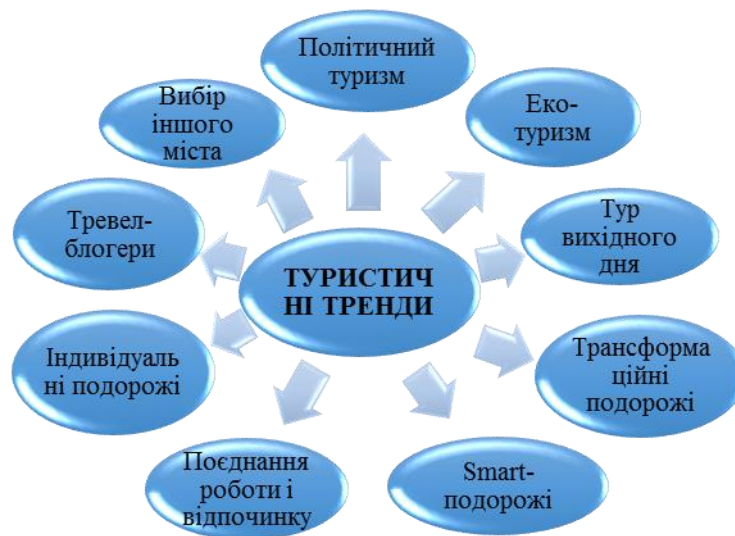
ТУРИСТИЧНІ ТРЕНДИ

Політичний туризм

Еко-туризм

Тур вихідного дня

Трансформаційні подорожі

Smart-подорожі

Поєднання роботи і відпочинку

Індивідуальні подорожі

Тревел-блогери

Вибір іншого міста